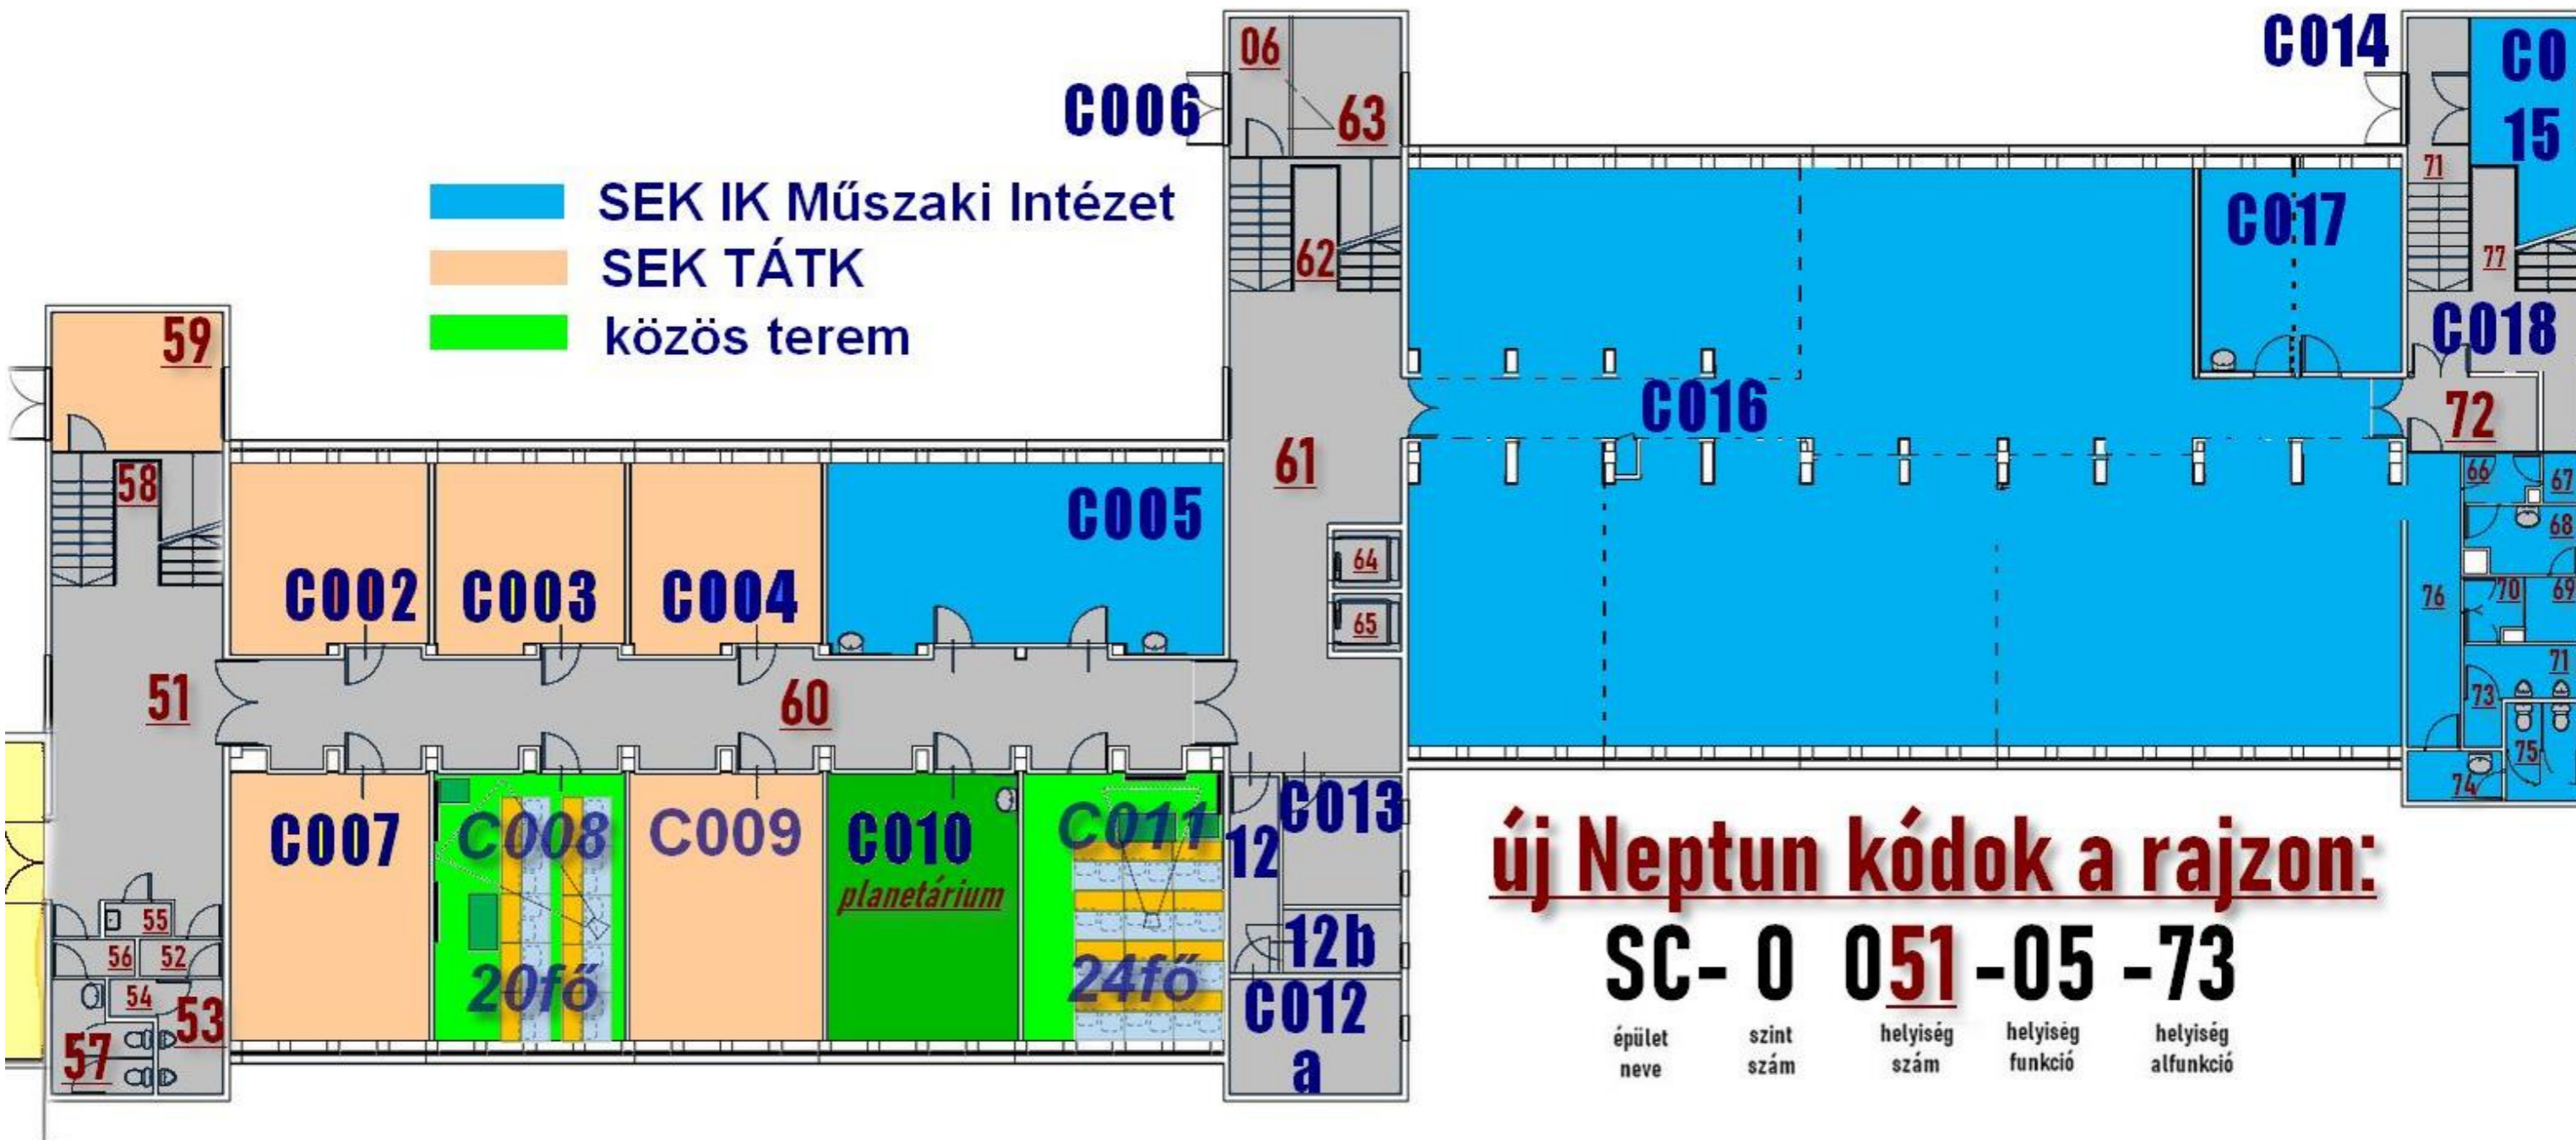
06
C006
63
C014
CO 15
SEK IK Műszaki Intézet
SEK TÁTK
közös terem
62
71
77
C017
C018
59
58
61
C016
72
C005
C002
C003
C004
64
65
66
67
68
76
70
69
71
51
60
73
75
74
C007
C008
C009
C010
planetárium
C011
12
C013
12b
C012 a
20fő
24fő
55
56
52
54
53
57
új Neptun kódok a rajzon:
SC- 0 051 -05 -73
épület neve
szint szám
helyiség szám
helyiség funkció
helyiség alfunkció